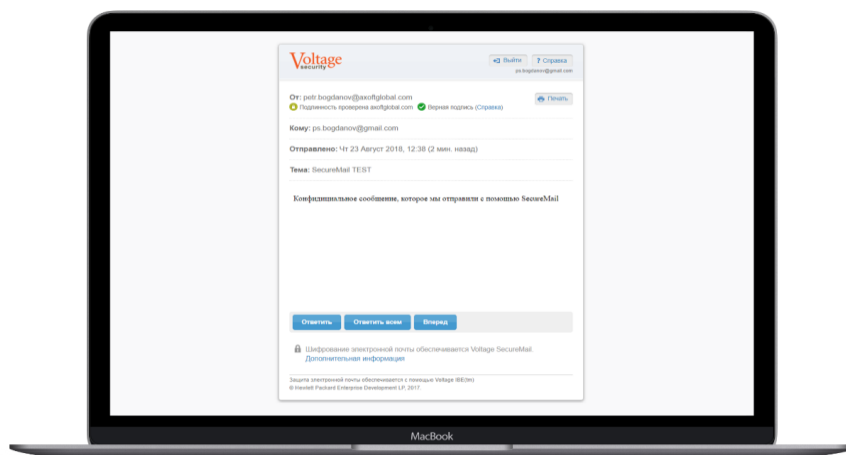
Voltage security

Выйти

? Справка

ps.bogdanov@gmail.com

От: petr.bogdanov@axoftglobal.com

Подлинность проверена axoftglobal.com Верная подпись (Справка)

Печать

Кому: ps.bogdanov@gmail.com

Отправлено: Чт 23 Август 2018, 12:38 (2 мин. назад)

Тема: SecureMail TEST

Конфиденциальное сообщение, которое мы отправили с помощью SecureMail

Ответить Ответить всем Вперед

Шифрование электронной почты обеспечивается Voltage SecureMail. Дополнительная информация

Защита электронной почты обеспечивается с помощью Voltage IBE(tm)
© Hewlett Packard Enterprise Development LP, 2017.

MacBook